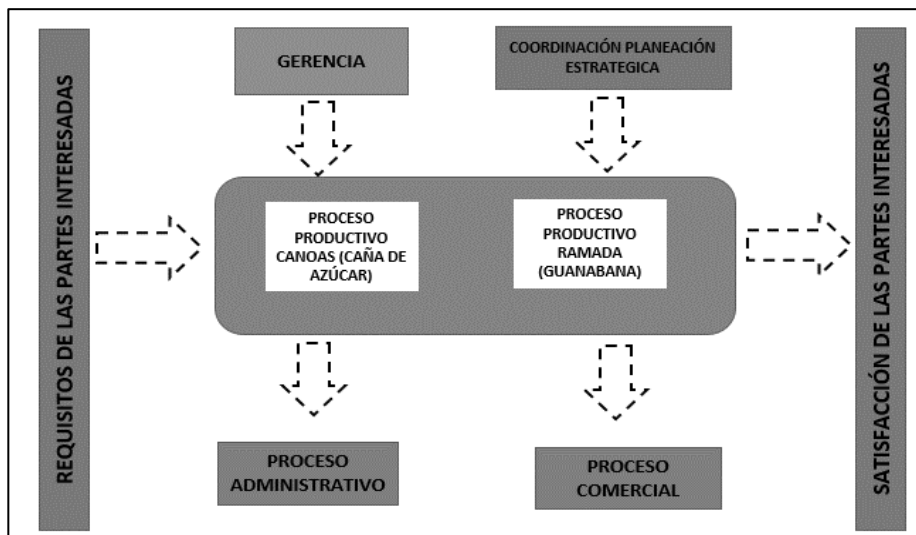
REQUISITOS DE LAS PARTES INTERESADAS

GERENCIA

COORDINACIÓN PLANEACIÓN ESTRATEGICA

PROCESO PRODUCTIVO CANOAS (CAÑA DE AZÚCAR)

PROCESO PRODUCTIVO RAMADA (GUANABANA)

PROCESO ADMINISTRATIVO

PROCESO COMERCIAL

SATISFACCIÓN DE LAS PARTES INTERESADAS